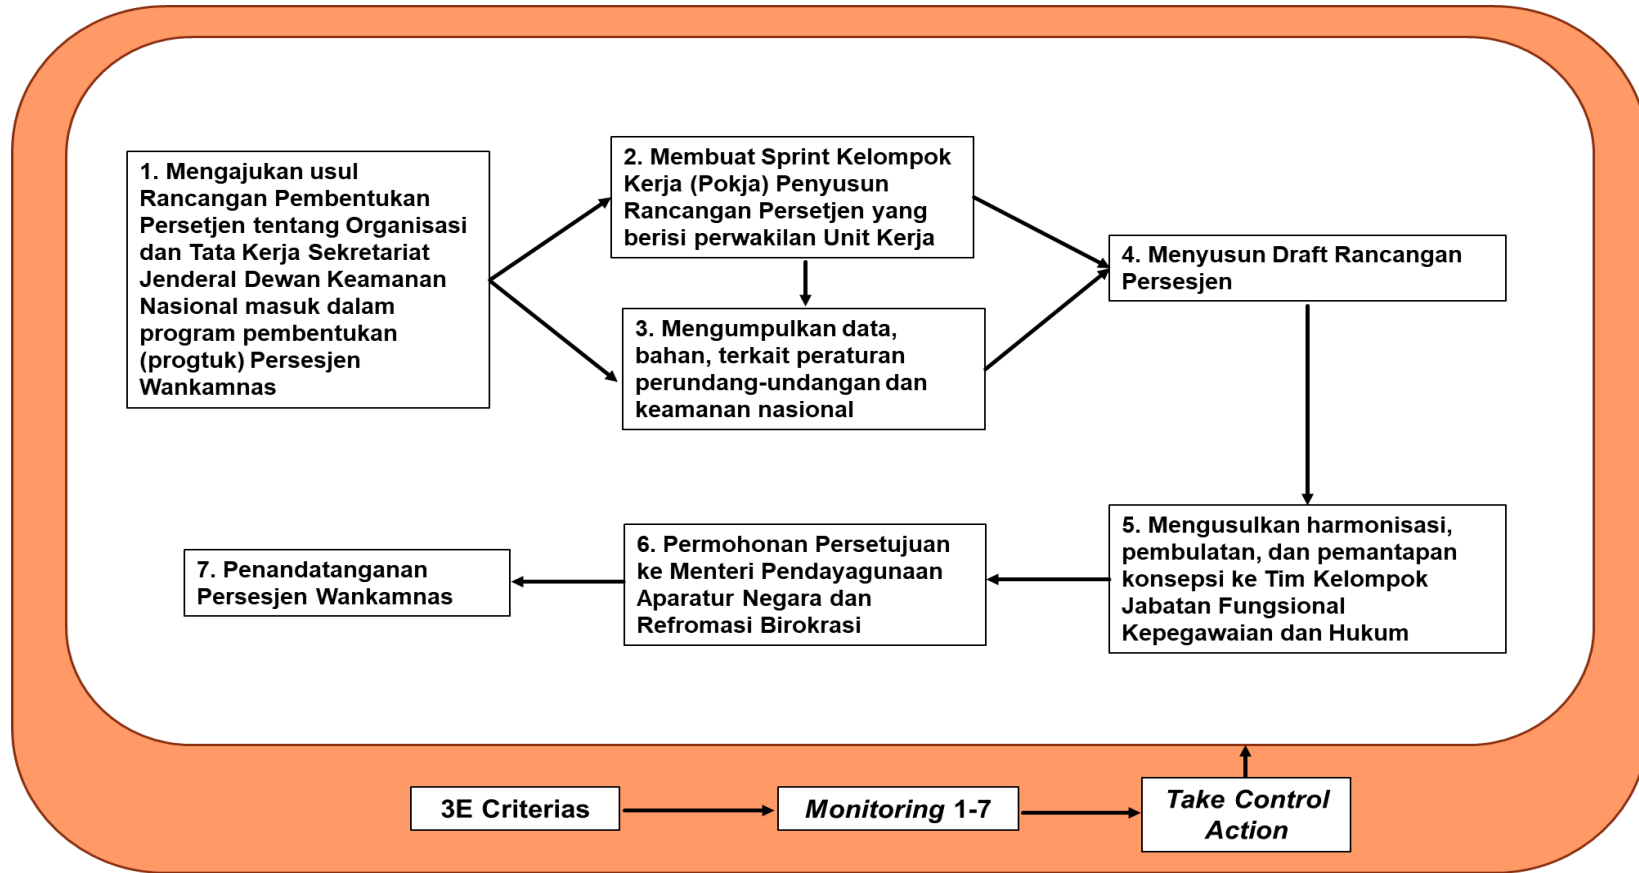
1. Mengajukan usul Rancangan Pembentukan Persetjen tentang Organisasi dan Tata Kerja Sekretariat Jenderal Dewan Keamanan Nasional masuk dalam program pembentukan (progtuk) Persesjen Wankamnas

2. Membuat Sprint Kelompok Kerja (Pokja) Penyusun Rancangan Persetjen yang berisi perwakilan Unit Kerja

3. Mengumpulkan data, bahan, terkait peraturan perundang-undangan dan keamanan nasional

4. Menyusun Draft Rancangan Persesjen

5. Mengusulkan harmonisasi, pembulatan, dan pemantapan konsepsi ke Tim Kelompok Jabatan Fungsional Kepegawaian dan Hukum

6. Permohonan Persetujuan ke Menteri Pendayagunaan Aparatur Negara dan Refromasi Birokrasi

7. Penandatanganan Persesjen Wankamnas

3E Criterias

Monitoring 1-7

Take Control Action